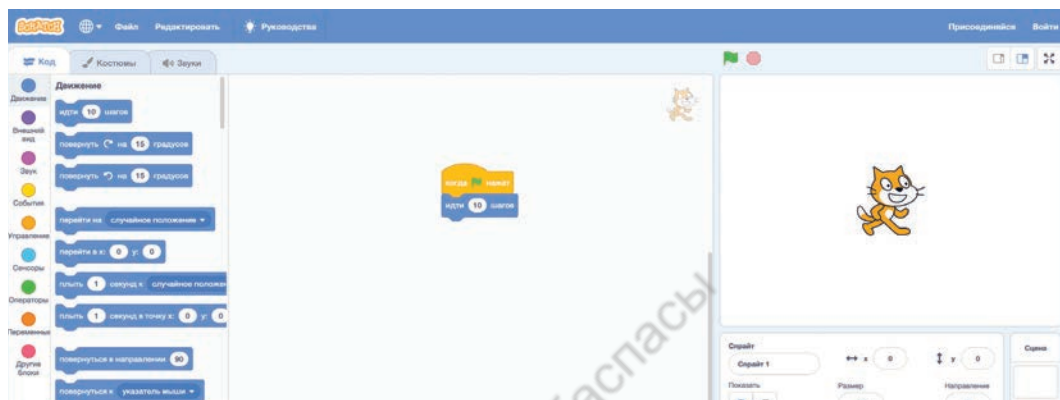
SCRATCH Файл Редактировать Руководства Присоединиться Войти

Код Костюмы Звуки

Движение
Внешний вид
Звук
События
Управление
Сенсоры
Операторы
Переменные
Другие блоки

Движение
идти 10 шагов
повернуть на 15 градусов
повернуть на 15 градусов
перейти на случайное положение
перейти в x: 0 y: 0
плыть 1 секунд к случайное положение
плыть 1 секунд в точку x: 0 y: 0
повернуться в направлении 90
повернуться к указатель мыши

когда нажат
идти 10 шагов

Спрайт Спрайт 1 x 0 y 0
Показать Размер Направление
Сцена

жаспасы